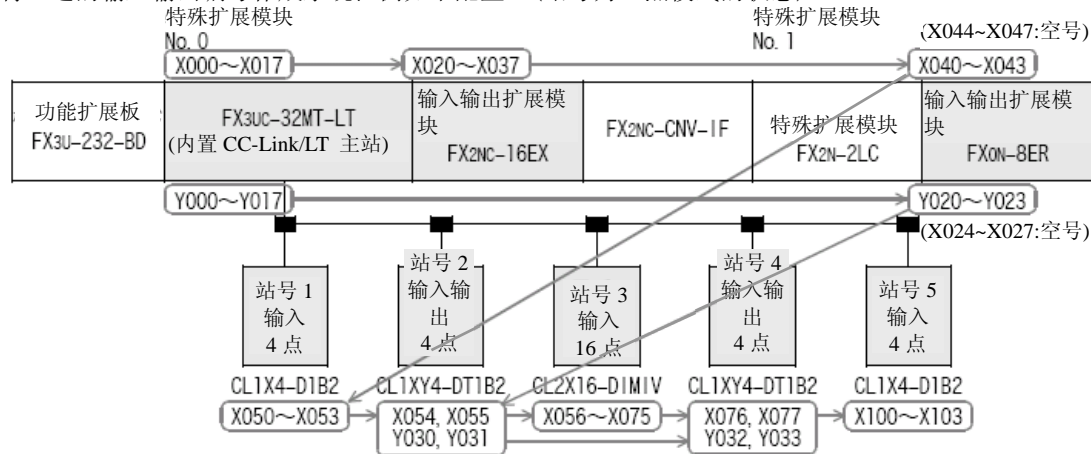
特殊扩展模块 No. 0

特殊扩展模块 No. 1

(X044~X047:空号)

X000～X017

X020～X037

X040～X043

| 功能扩展板 FX3U-232-BD | FX3UC-32MT-LT (内置 CC-Link/LT 主站) | 输入输出扩展模块 FX2NC-16EX | FX2NC-CNV-IF | 特殊扩展模块 FX2N-2LC | 输入输出扩展模块 FX0N-8ER |
|---|---|---|---|---|---|

Y000～Y017

Y020～Y023

(X024~X027:空号)

站号 1 输入 4 点

站号 2 输入输出 4 点

站号 3 输入 16 点

站号 4 输入输出 4 点

站号 5 输入 4 点

CL1X4-D1B2

CL1XY4-DT1B2

CL2X16-DIMIV

CL1XY4-DT1B2

CL1X4-D1B2

X050～X053

X054, X055 Y030, Y031

X056～X075

X076, X077 Y032, Y033

X100～X103